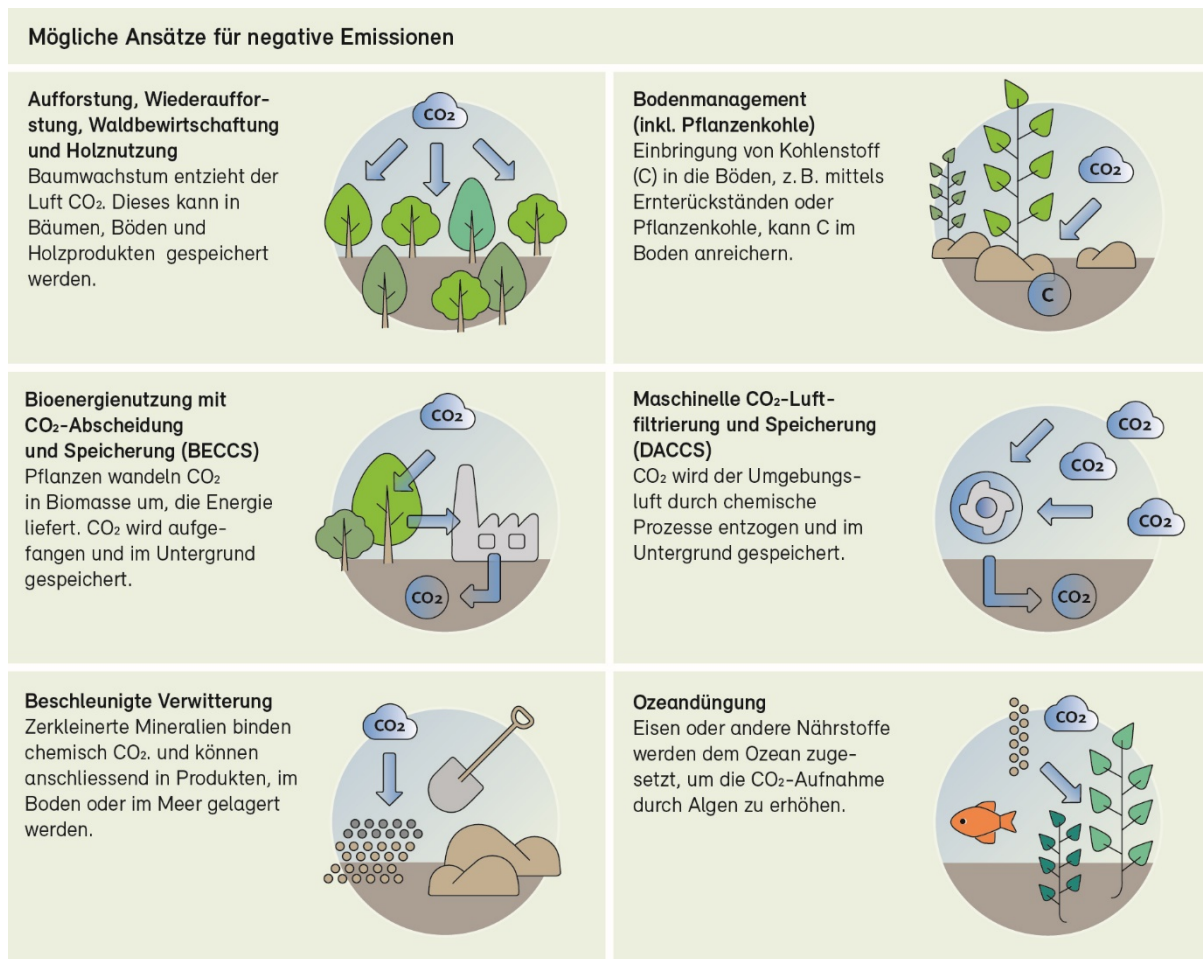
Mögliche Ansätze für negative Emissionen

**Aufforstung, Wiederaufforstung, Waldbewirtschaftung und Holznutzung**
Baumwachstum entzieht der Luft $CO_2$. Dieses kann in Bäumen, Böden und Holzprodukten gespeichert werden.

$CO_2$

**Bodenmanagement (inkl. Pflanzenkohle)**
Einbringung von Kohlenstoff (C) in die Böden, z. B. mittels Ernterückständen oder Pflanzenkohle, kann C im Boden anreichern.

$CO_2$

C

**Bioenergienutzung mit $CO_2$-Abscheidung und Speicherung (BECCS)**
Pflanzen wandeln $CO_2$ in Biomasse um, die Energie liefert. $CO_2$ wird aufgefangen und im Untergrund gespeichert.

$CO_2$

$CO_2$

**Maschinelle $CO_2$-Luftfiltrierung und Speicherung (DACCS)**
$CO_2$ wird der Umgebungsluft durch chemische Prozesse entzogen und im Untergrund gespeichert.

$CO_2$

$CO_2$

$CO_2$

$CO_2$

**Beschleunigte Verwitterung**
Zerkleinerte Mineralien binden chemisch $CO_2$. und können anschliessend in Produkten, im Boden oder im Meer gelagert werden.

$CO_2$

**Ozeandüngung**
Eisen oder andere Nährstoffe werden dem Ozean zugesetzt, um die $CO_2$-Aufnahme durch Algen zu erhöhen.

$CO_2$